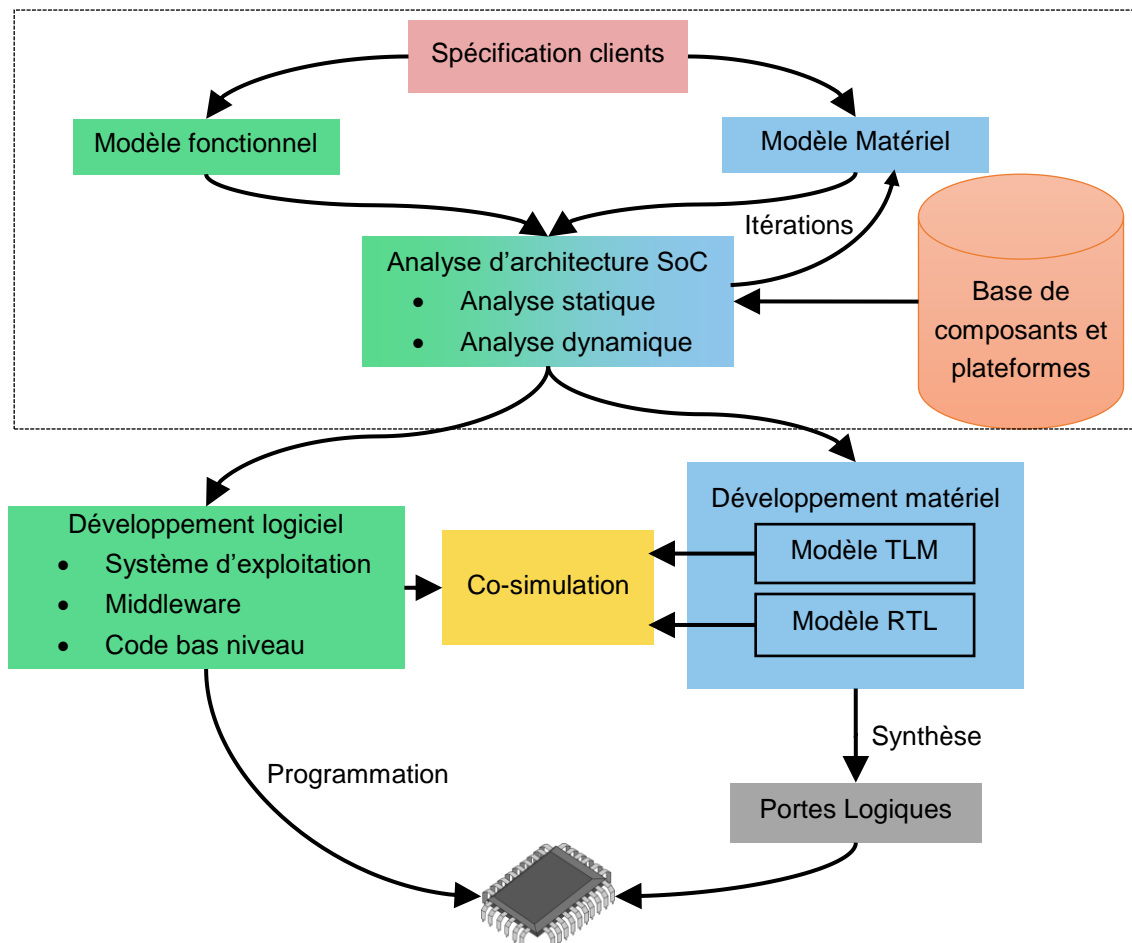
Spécification clients

Modèle fonctionnel

Modèle Matériel

Itérations

Analyse d'architecture SoC
- Analyse statique
- Analyse dynamique

Base de composants et plateformes

Développement logiciel
- Système d'exploitation
- Middleware
- Code bas niveau

Co-simulation

Développement matériel

Modèle TLM

Modèle RTL

Synthèse

Programmation

Portes Logiques